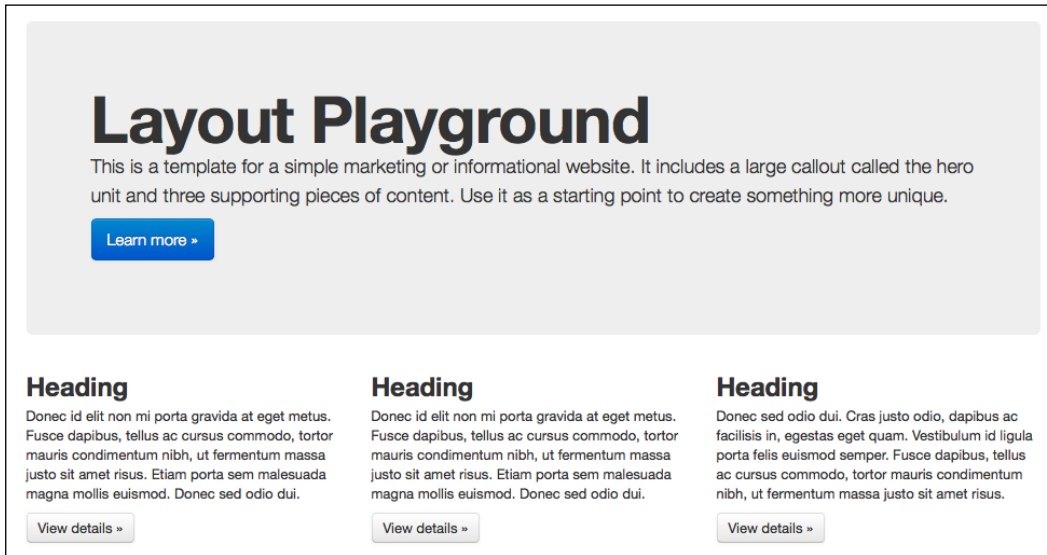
Layout Playground

This is a template for a simple marketing or informational website. It includes a large callout called the hero unit and three supporting pieces of content. Use it as a starting point to create something more unique.

Learn more »

Heading

Donec id elit non mi porta gravida at eget metus. Fusce dapibus, tellus ac cursus commodo, tortor mauris condimentum nibh, ut fermentum massa justo sit amet risus. Etiam porta sem malesuada magna mollis euismod. Donec sed odio dui.

View details »

Heading

Donec id elit non mi porta gravida at eget metus. Fusce dapibus, tellus ac cursus commodo, tortor mauris condimentum nibh, ut fermentum massa justo sit amet risus. Etiam porta sem malesuada magna mollis euismod. Donec sed odio dui.

View details »

Heading

Donec sed odio dui. Cras justo odio, dapibus ac facilisis in, egestas eget quam. Vestibulum id ligula porta felis euismod semper. Fusce dapibus, tellus ac cursus commodo, tortor mauris condimentum nibh, ut fermentum massa justo sit amet risus.

View details »